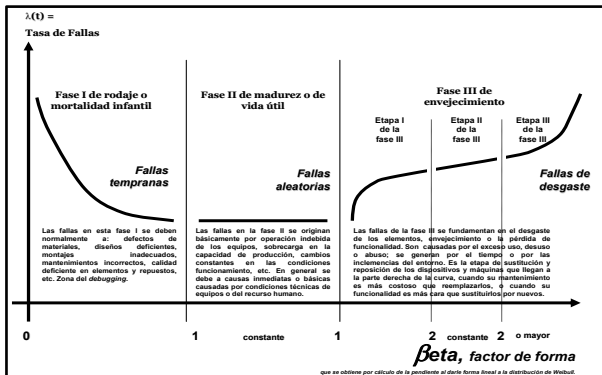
$\lambda(t)$ =
Tasa de Fallas

Fase I de rodaje o mortalidad infantil

Fallas tempranas

Las fallas en esta fase I se deben normalmente a: defectos de materiales, diseños deficientes, montajes inadecuados, mantenimientos incorrectos, calidad deficiente en elementos y repuestos, etc. Zona del debugging.

Fase II de madurez o de vida útil

Fallas aleatorias

Las fallas en la fase II se originan básicamente por operación indebida de los equipos, sobrecarga en la capacidad de producción, cambios constantes en las condiciones funcionamiento, etc. En general se debe a causas inmediatas o básicas causadas por condiciones técnicas de equipos o del recurso humano.

Fase III de envejecimiento

Etapa I de la fase III

Etapa II de la fase III

Etapa III de la fase III

Fallas de desgaste

Las fallas de la fase III se fundamentan en el desgaste de los elementos, envejecimiento o la pérdida de funcionalidad. Son causadas por el exceso uso, desuso o abuso; se generan por el tiempo o por las inclemencias del entorno. Es la etapa de sustitución y reposición de los dispositivos y máquinas que llegan a la parte derecha de la curva, cuando su mantenimiento es más costoso que reemplazarlos, o cuando su funcionalidad es más cara que sustituirlos por nuevos.

0 1 constante 1 2 constante 2 o mayor

βeta, factor de forma

que se obtiene por cálculo de la pendiente al darle forma lineal a la distribución de Weibull.